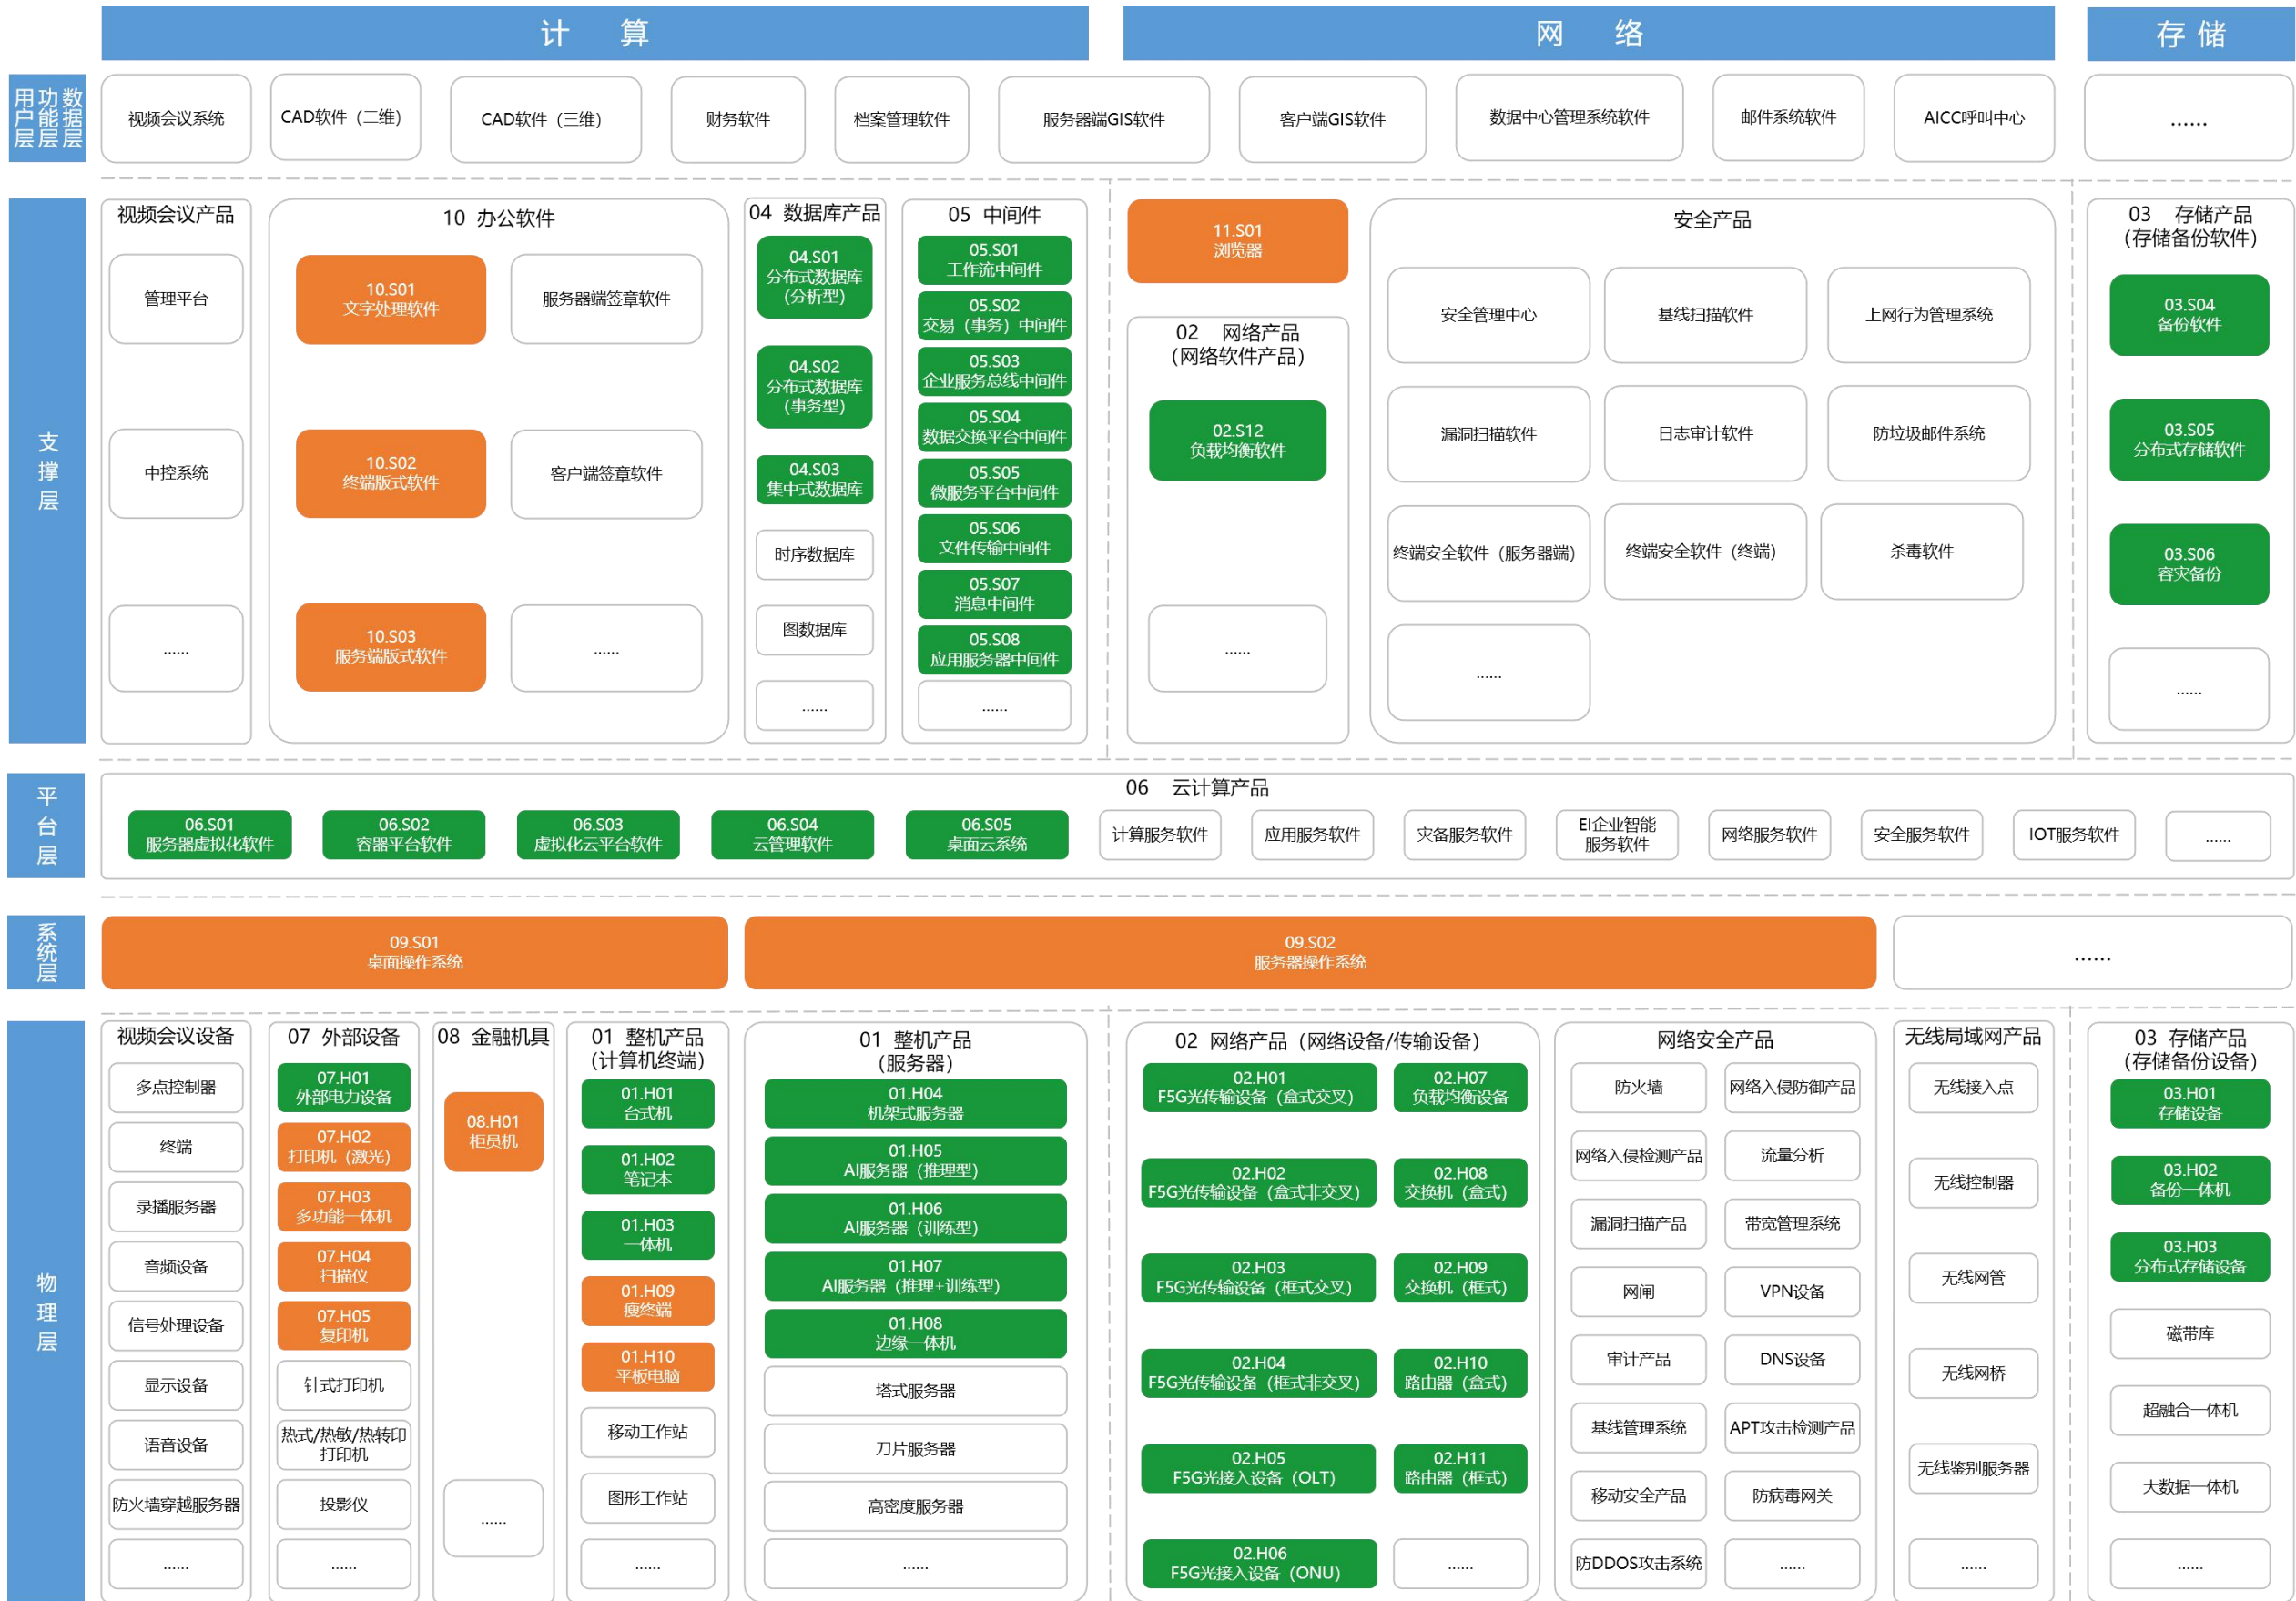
计 算

网 络

存 储

数据层
功能层
用户层

视频会议系统
CAD软件（二维）
CAD软件（三维）
财务软件
档案管理软件
服务器端GIS软件
客户端GIS软件
数据中心管理系统软件
邮件系统软件
AICC呼叫中心
……

支撑层

视频会议产品
管理平台
中控系统
……

10 办公软件
10.S01 文字处理软件
服务器端签章软件
10.S02 终端版式软件
客户端签章软件
10.S03 服务端版式软件
……

04 数据库产品
04.S01 分布式数据库（分析型）
04.S02 分布式数据库（事务型）
04.S03 集中式数据库
时序数据库
图数据库
……

05 中间件
05.S01 工作流中间件
05.S02 交易（事务）中间件
05.S03 企业服务总线中间件
05.S04 数据交换平台中间件
05.S05 微服务平台中间件
05.S06 文件传输中间件
05.S07 消息中间件
05.S08 应用服务器中间件
……

11.S01 浏览器

02 网络产品（网络软件产品）
02.S12 负载均衡软件
……

安全产品
安全管理中心
基线扫描软件
上网行为管理系统
漏洞扫描软件
日志审计软件
防垃圾邮件系统
终端安全软件（服务器端）
终端安全软件（终端）
杀毒软件
……

03 存储产品（存储备份软件）
03.S04 备份软件
03.S05 分布式存储软件
03.S06 容灾备份
……

平台层

06 云计算产品
06.S01 服务器虚拟化软件
06.S02 容器平台软件
06.S03 虚拟化云平台软件
06.S04 云管理平台
06.S05 桌面云系统
计算服务软件
应用服务软件
灾备服务软件
EI企业智能服务软件
网络服务软件
安全服务软件
IOT服务软件
……

系统层

09.S01 桌面操作系统
09.S02 服务器操作系统
……

物理层

视频会议设备
多点控制器
终端
录播服务器
音频设备
信号处理设备
显示设备
语音设备
防火墙穿越服务器
……

07 外部设备
07.H01 外部电力设备
07.H02 打印机（激光）
07.H03 多功能一体机
07.H04 扫描仪
07.H05 复印机
针式打印机
热式/热敏/热转印打印机
投影仪
……

08 金融机具
08.H01 柜员机
……

01 整机产品（计算机终端）
01.H01 台式机
01.H02 笔记本
01.H03 一体机
01.H09 瘦终端
01.H10 平板电脑
移动工作站
图形工作站
……

01 整机产品（服务器）
01.H04 机架式服务器
01.H05 AI服务器（推理型）
01.H06 AI服务器（训练型）
01.H07 AI服务器（推理+训练型）
01.H08 边缘一体机
塔式服务器
刀片服务器
高密度服务器
……

02 网络产品（网络设备/传输设备）
02.H01 F5G光传输设备（盒式交叉）
02.H07 负载均衡设备
02.H02 F5G光传输设备（盒式非交叉）
02.H08 交换机（盒式）
02.H03 F5G光传输设备（框式交叉）
02.H09 交换机（框式）
02.H04 F5G光传输设备（框式非交叉）
02.H10 路由器（盒式）
02.H05 F5G光接入设备（OLT）
02.H11 路由器（框式）
02.H06 F5G光接入设备（ONU）
……

网络安全产品
防火墙
网络入侵防御产品
网络入侵检测产品
流量分析
漏洞扫描产品
带宽管理系统
网闸
VPN设备
审计产品
DNS设备
基线管理系统
APT攻击检测产品
移动安全产品
防病毒网关
防DDOS攻击系统
……

无线局域网产品
无线接入点
无线控制器
无线网管
无线网桥
无线鉴别服务器
……

03 存储产品（存储备份设备）
03.H01 存储设备
03.H02 备份一体机
03.H03 分布式存储设备
磁带库
超融合一体机
大数据一体机
……